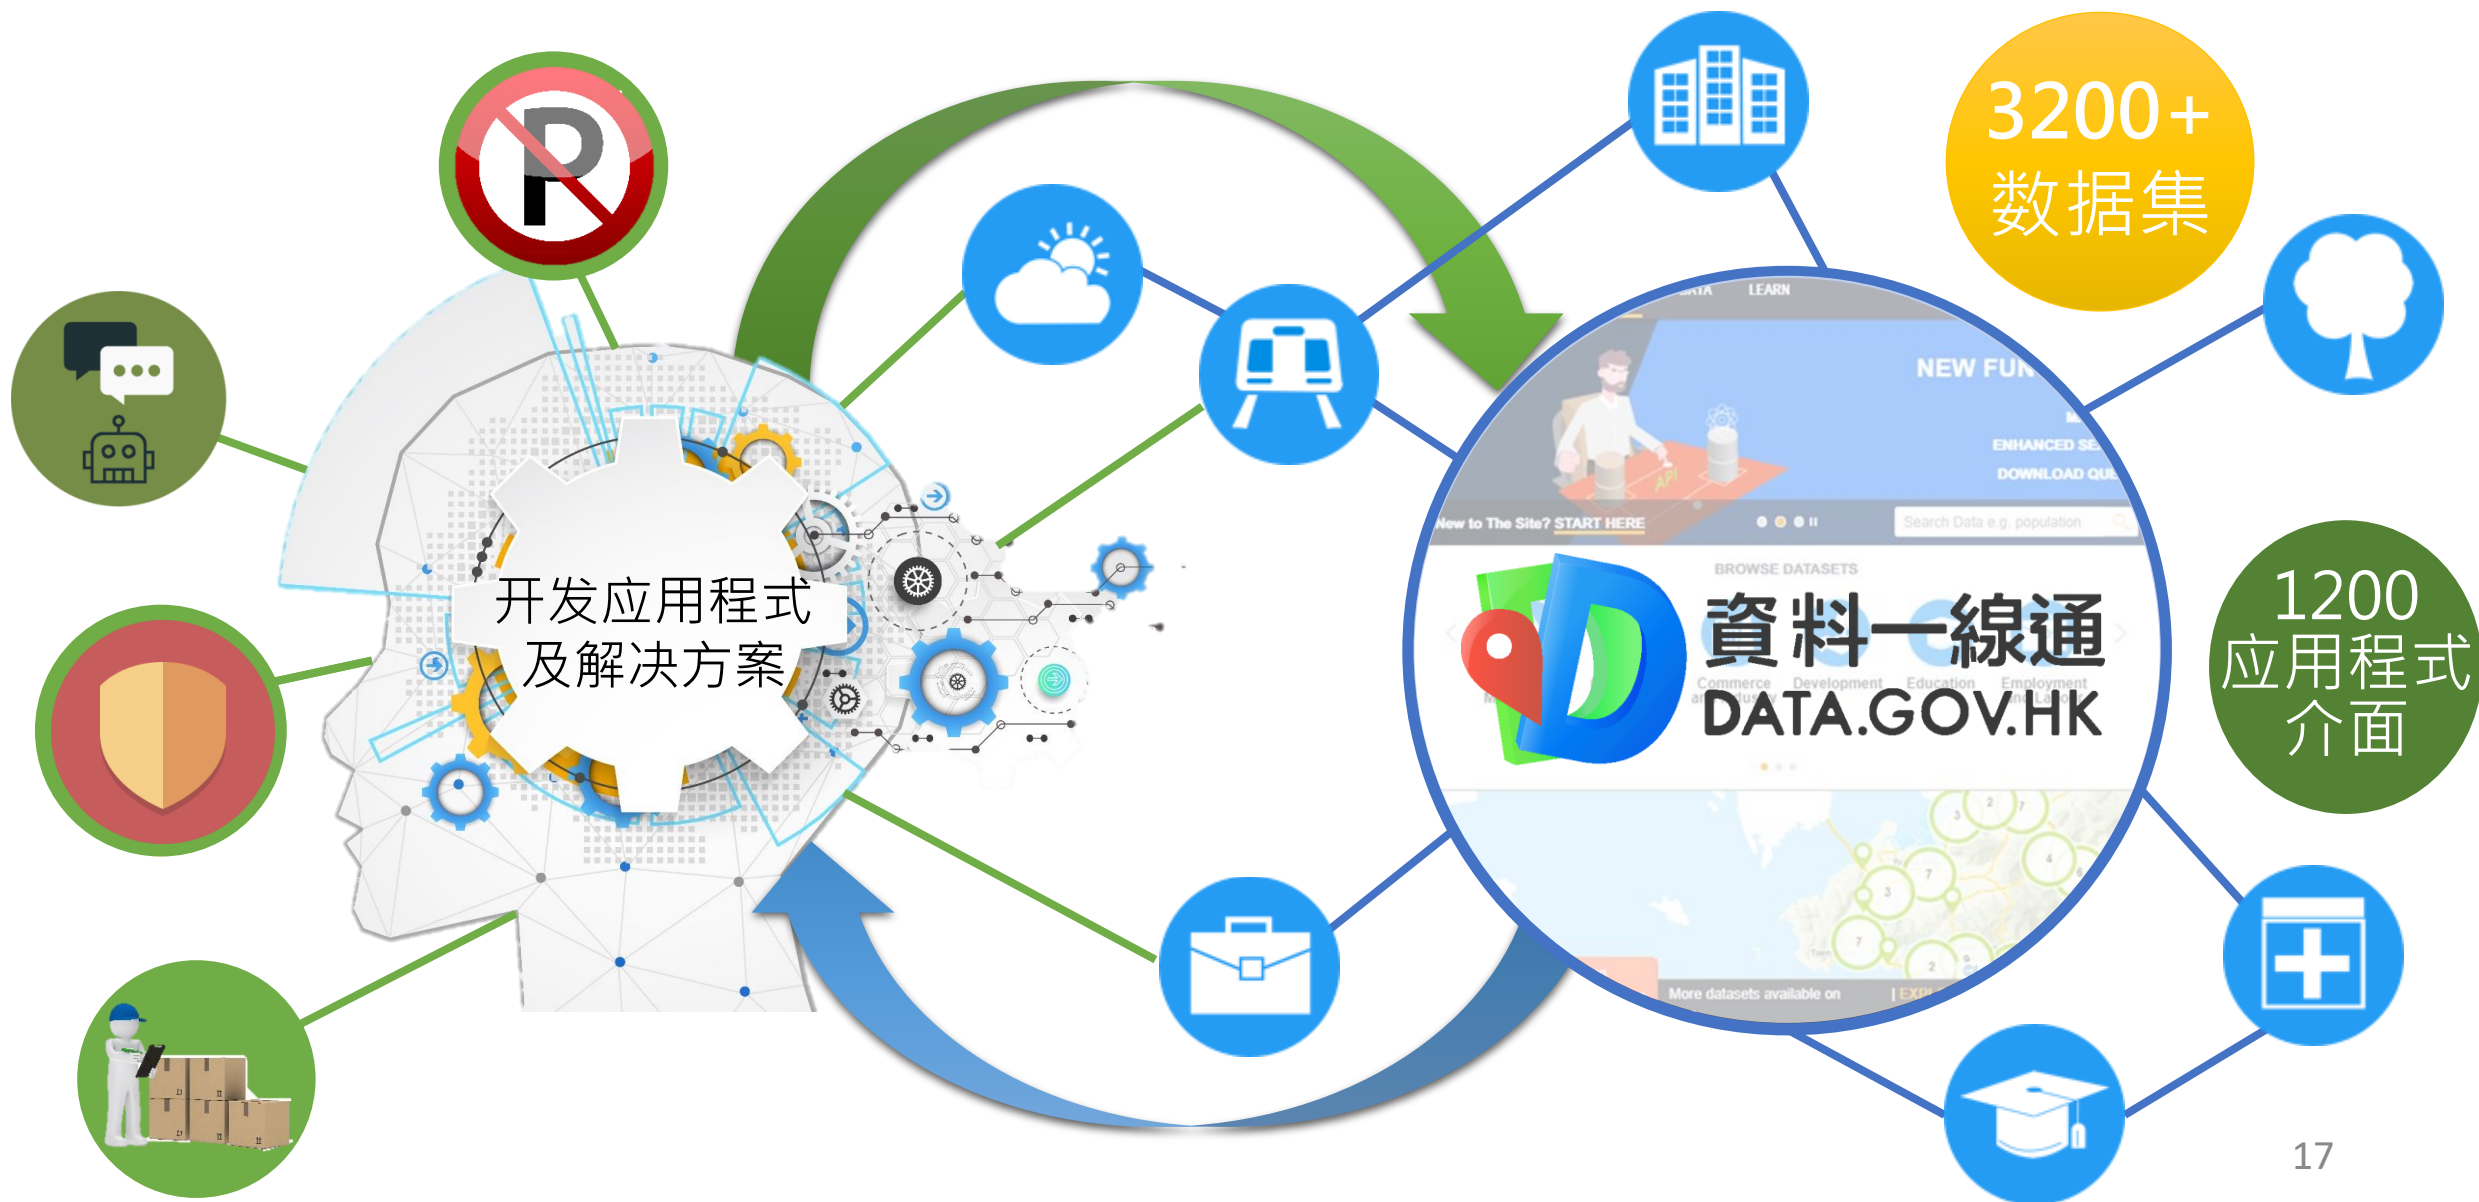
开发应用程式
及解决方案

3200+
数据集

LEARN

NEW FUN

ENHANCED SE

DOWNLOAD QU

New to The Site? START HERE

Search Data e.g. population

BROWSE DATASETS

資料一線通
DATA.GOV.HK

Commerce

Development

Education

Employment

More datasets available on

1200
应用程式
介面

17